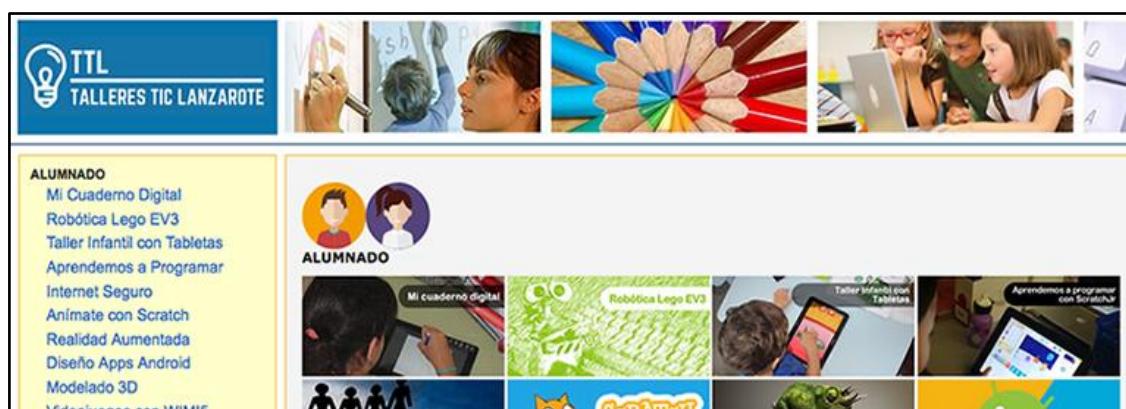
TTL
TALLERES TIC LANZAROTE

ALUMNADO
Mi Cuaderno Digital
Robótica Lego EV3
Taller Infantil con Tabletas
Aprendemos a Programar
Internet Seguro
Anímate con Scratch
Realidad Aumentada
Diseño Apps Android
Modelado 3D
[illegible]

ALUMNADO

Mi cuaderno digital
Robótica Lego EV3
Taller Infantil con Tabletas
Aprendemos a programar con ScratchJr